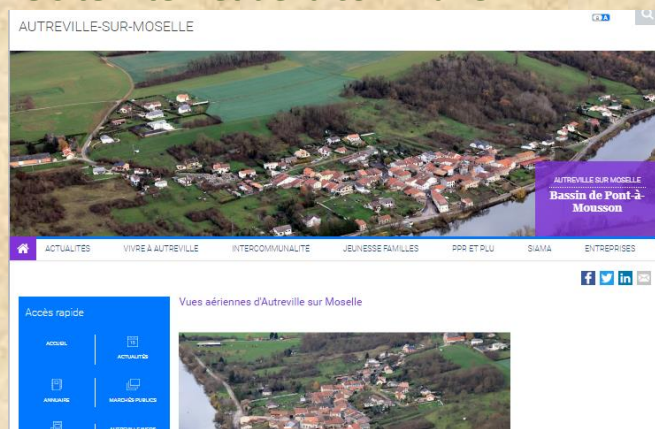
AUTREVILLE-SUR-MOSELLE

AUTREVILLE SUR MOSELLE
Bassin de Pont-à-Mousson

ACTUALITÉS VIVRE À AUTREVILLE INTERCOMMUNALITÉ JEUNESSE FAMILLES PPR ET PLU SIAMA ENTREPRISES

Accès rapide

ACCUEIL
ACTUALITÉS
ANNUAIRE
MARCHÉS PUBLICS

Vues aériennes d'Autreville sur Moselle